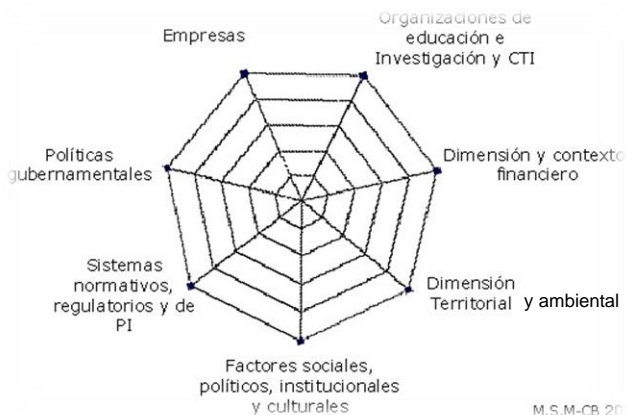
Empresas

Organizaciones de educación e Investigación y CTI

Políticas gubernamentales

Dimensión y contexto financiero

Sistemas normativos, regulatorios y de PI

Dimensión Territorial y ambiental

Factores sociales, políticos, institucionales y culturales

M.S.M-CB 20